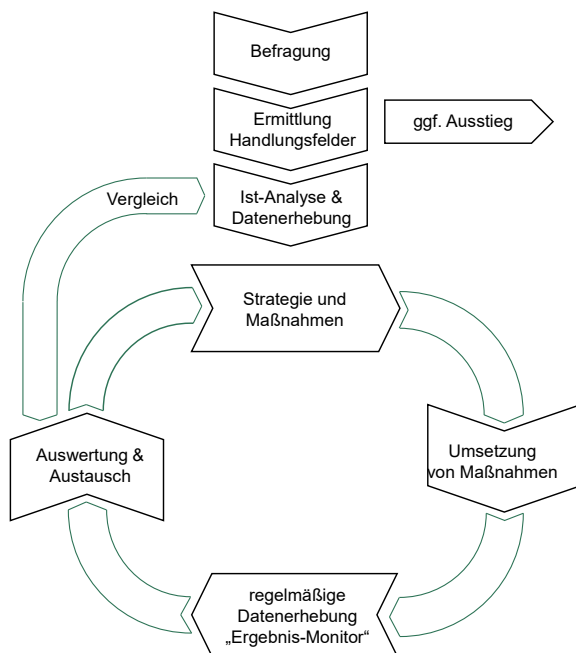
Befragung

Ermittlung Handlungsfelder

ggf. Ausstieg

Vergleich

Ist-Analyse & Datenerhebung

Strategie und Maßnahmen

Auswertung & Austausch

Umsetzung von Maßnahmen

regelmäßige Datenerhebung „Ergebnis-Monitor“